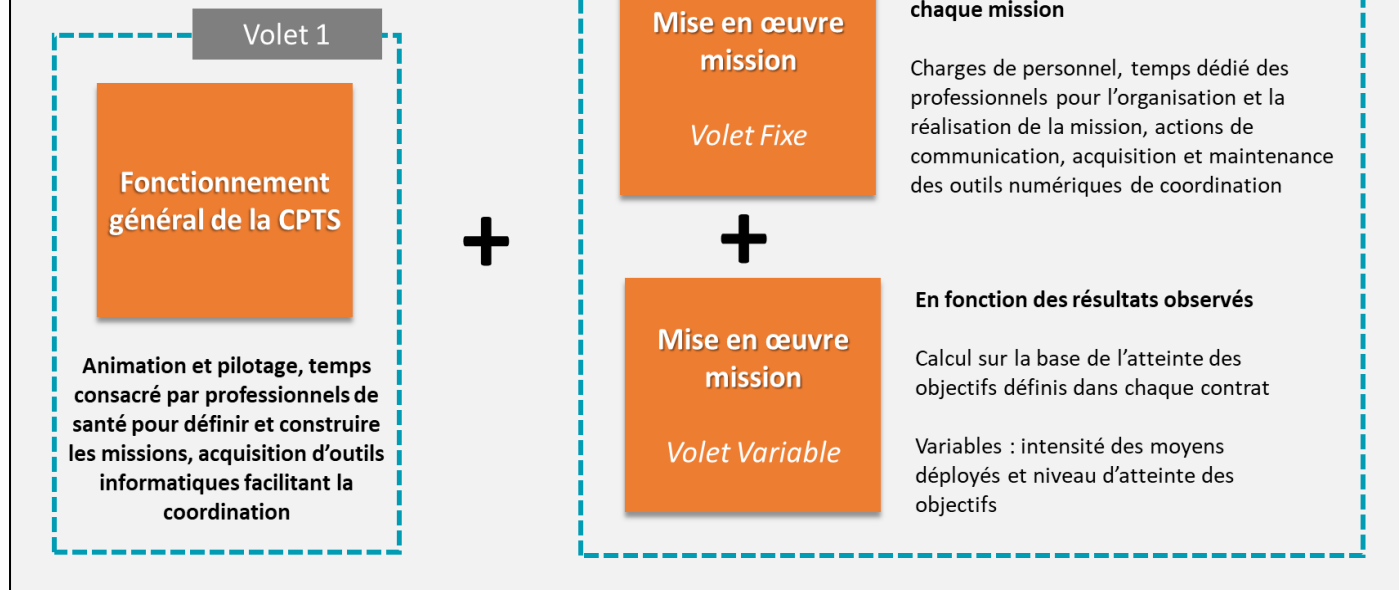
Volet 1

Fonctionnement général de la CPTS

Animation et pilotage, temps consacré par professionnels de santé pour définir et construire les missions, acquisition d'outils informatiques facilitant la coordination

+

Mise en œuvre mission

Volet Fixe

chaque mission

Charges de personnel, temps dédié des professionnels pour l'organisation et la réalisation de la mission, actions de communication, acquisition et maintenance des outils numériques de coordination

+

Mise en œuvre mission

Volet Variable

En fonction des résultats observés

Calcul sur la base de l'atteinte des objectifs définis dans chaque contrat

Variables : intensité des moyens déployés et niveau d'atteinte des objectifs